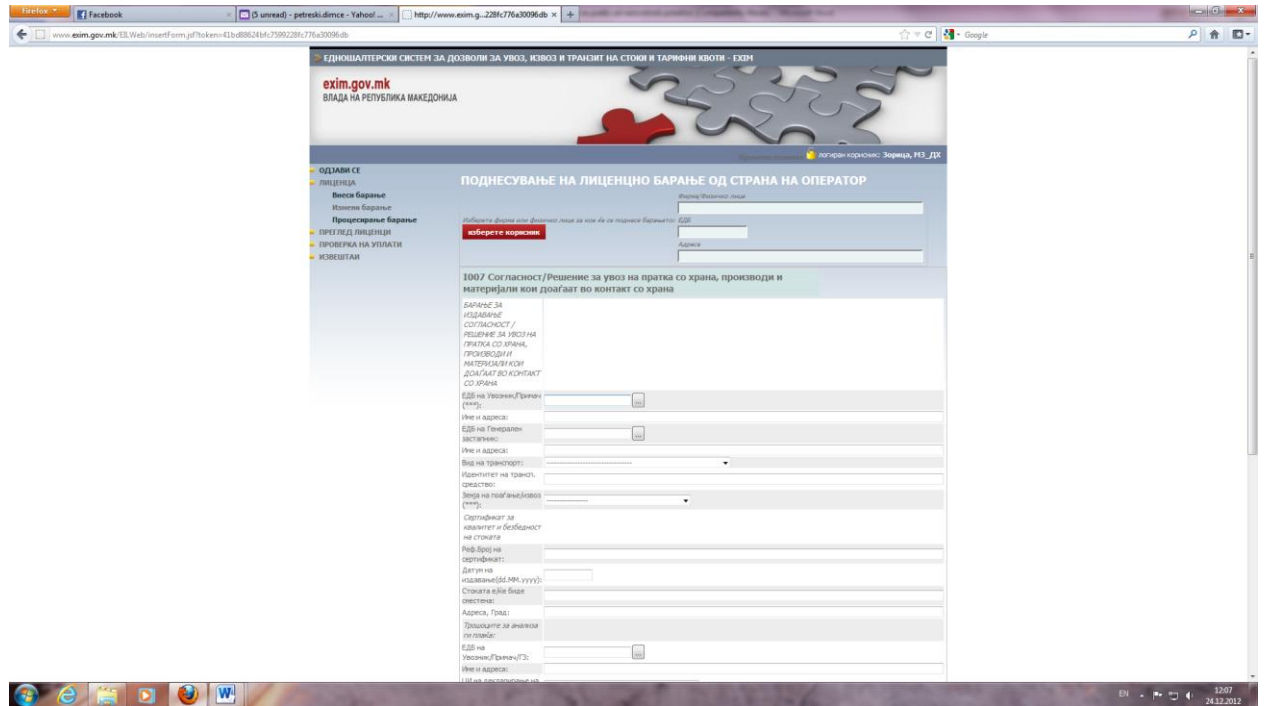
Firefox
Facebook
(5 unread) - petreski.dimce - Yahoo! ...
http://www.exim.g...228fc776a30096db
www.exim.gov.mk/EILWeb/insertForm.jsf?token=41bd88624bfc7599228fc776a30096db
Google

ЕДНОШАЛТЕРСКИ СИСТЕМ ЗА ДОЗВОЛИ ЗА УВОЗ, ИЗВОЗ И ТРАНЗИТ НА СТОКИ И ТАРИФНИ КВОТИ - EXIM

exim.gov.mk
ВЛАДА НА РЕПУБЛИКА МАКЕДОНИЈА

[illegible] логиран корисник: Зорица, МЗ_ДХ

ОДЈАВИ СЕ
ЛИЦЕНЦА
Внеси барање
Измени барање
Процесирање барање
ПРЕГЛЕД ЛИЦЕНЦИ
ПРОВЕРКА НА УПЛАТИ
ИЗВЕШТАИ

ПОДНЕСУВАЊЕ НА ЛИЦЕНЦНО БАРАЊЕ ОД СТРАНА НА ОПЕРАТОР

Фирма/Физичко лице
Изберете фирма или физичко лице за кое ќе се поднесе барањето:
избере корисник
ЕДБ
Адреса

1007 Согласност/Решение за увоз на пратка со храна, производи и материјали кои доаѓаат во контакт со храна

БАРАЊЕ ЗА ИЗДАВАЊЕ СОГЛАСНОСТ / РЕШЕНИЕ ЗА УВОЗ НА ПРАТКА СО ХРАНА, ПРОИЗВОДИ И МАТЕРИЈАЛИ КОИ ДОАЃААТ ВО КОНТАКТ СО ХРАНА

ЕДБ на Увозник/Прималч (***):
Име и адреса:
ЕДБ на Генерален застапник:
Име и адреса:
Вид на транспорт:
Идентитет на трансп. средство:
Земја на поаѓање/извоз (***):
Сертификат за квалитет и безбедност на стоката
Реф.Број на сертификат:
Датум на издавање(dd.MM.yyyy):
Стоката ќе биде сместена:
Адреса, Град:
Трошоците за анализа ги плаќа:
ЕДБ на Увозник/Прималч/ГЗ:
Име и адреса:
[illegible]

EN
12:07
24.12.2012